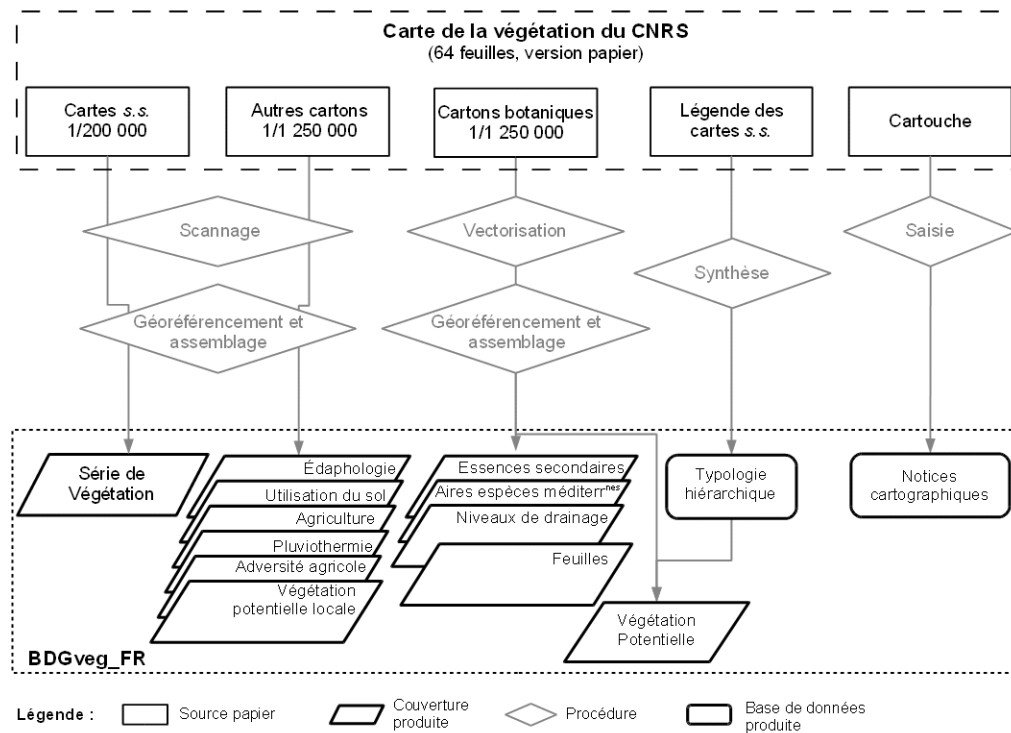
Carte de la végétation du CNRS
(64 feuilles, version papier)

Cartes *s.s.* 1/200 000

Autres cartons 1/1 250 000

Cartons botaniques 1/1 250 000

Légende des cartes *s.s.*

Cartouche

Scannage

Vectorisation

Saisie

Synthèse

Géoréférencement et assemblage

Géoréférencement et assemblage

Série de Végétation

Édaphologie

Utilisation du sol

Agriculture

Pluviothermie

Adversité agricole

Végétation potentielle locale

Essences secondaires

Aires espèces méditer$^{nes}$

Niveaux de drainage

Feuilles

Typologie hiérarchique

Notices cartographiques

Végétation Potentielle

BDGveg_FR

Légende : Source papier Couverture produite Procédure Base de données produite